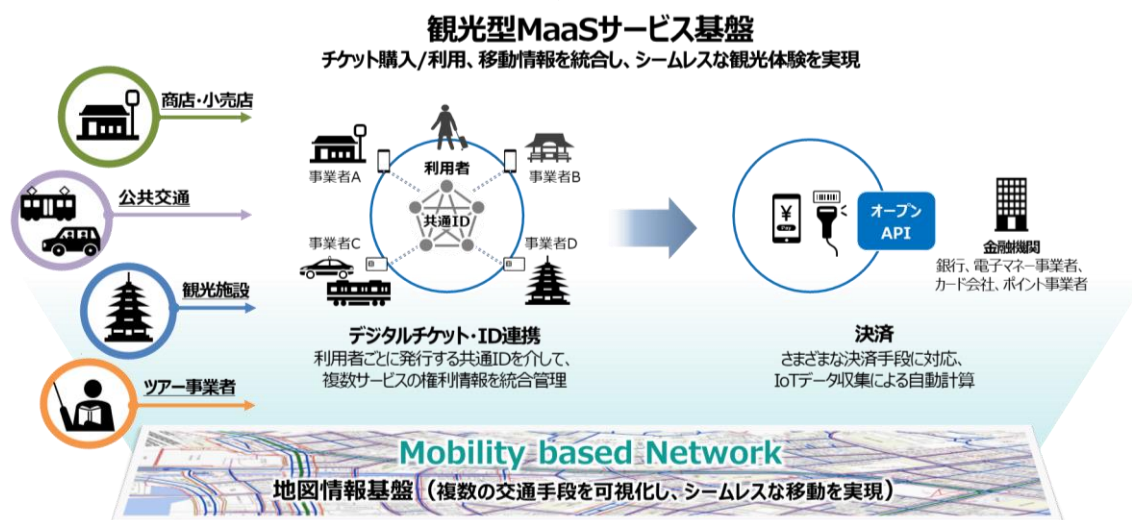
観光型MaaSサービス基盤
チケット購入/利用、移動情報を統合し、シームレスな観光体験を実現

商店・小売店

公共交通

観光施設

ツアー事業者

事業者A

利用者

事業者B

共通ID

事業者C

事業者D

デジタルチケット・ID連携
利用者ごとに発行する共通IDを介して、複数サービスの権利情報を統合管理

¥
Pay

オープンAPI

金融機関
銀行、電子マネー事業者、カード会社、ポイント事業者

決済
さまざまな決済手段に対応、IoTデータ収集による自動計算

Mobility based Network
地図情報基盤（複数の交通手段を可視化し、シームレスな移動を実現）